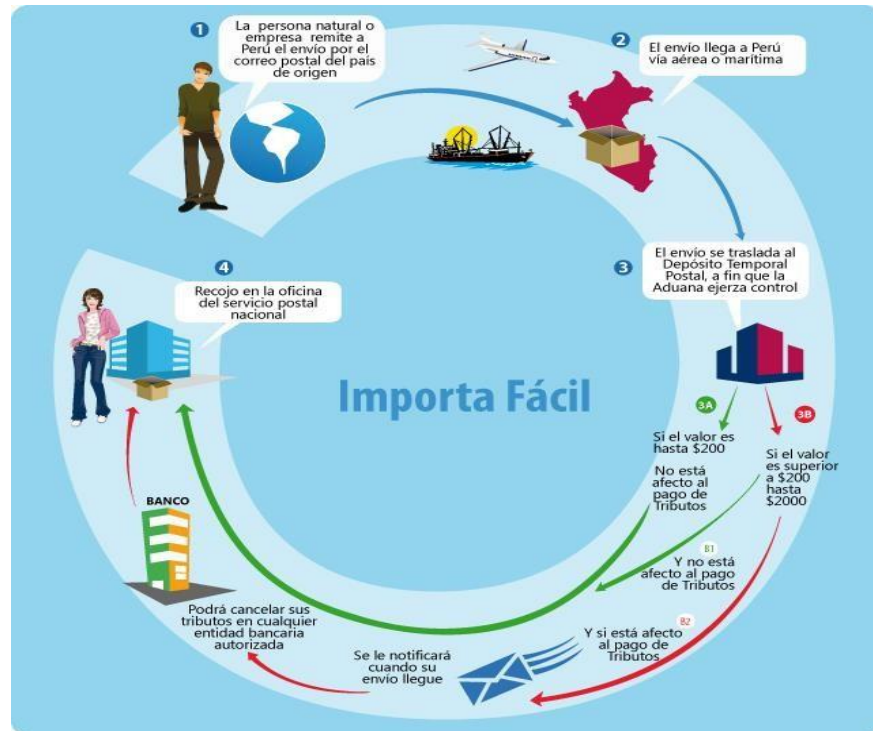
1
La persona natural o empresa remite a Perú el envío por el correo postal del país de origen

2
El envío llega a Perú vía aérea o marítima

3
El envío se traslada al Depósito Temporal Postal, a fin que la Aduana ejerza control

4
Recojo en la oficina del servicio postal nacional

Importa Fácil

3A
Si el valor es hasta $200

No está afecto al pago de Tributos

3B
Si el valor es superior a $200 hasta $2000

B1
Y no está afecto al pago de Tributos

B2
Y si está afecto al pago de Tributos

Se le notificará cuando su envío llegue

BANCO

Podrá cancelar sus tributos en cualquier entidad bancaria autorizada